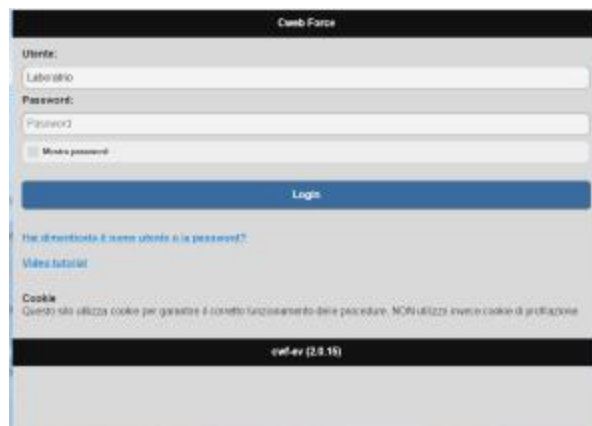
Cweb Force

Utente:

Laboratorio

Password:

Password

Mostra password

Login

Hai dimenticato il nome utente o la password?

Video tutorial

Cookie
Questo sito utilizza cookie per garantire il corretto funzionamento delle procedure. NON utilizza invece cookie di profilazione

cwf-ev (2.0.15)